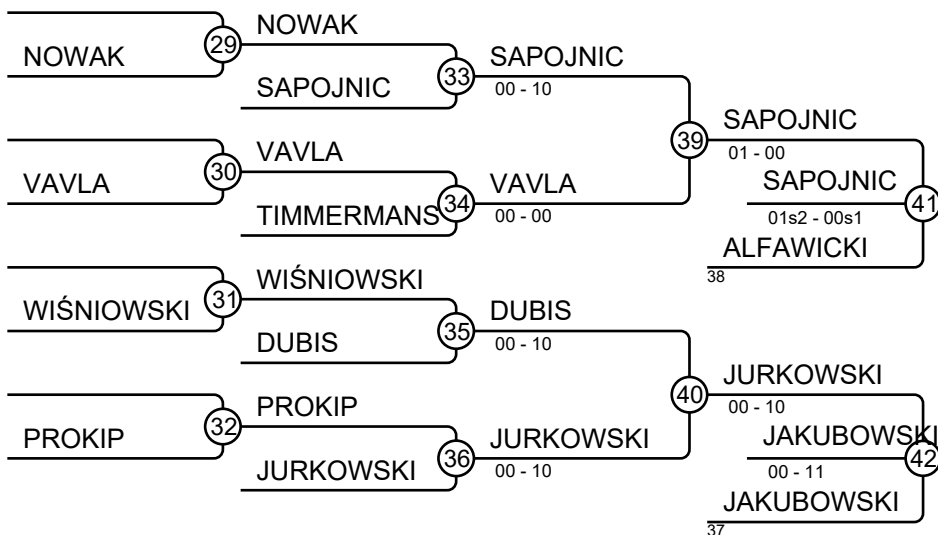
NOWAK
29
NOWAK
SAPOJNIC
33
SAPOJNIC
00 - 10
39
SAPOJNIC
01 - 00
SAPOJNIC
01s2 - 00s1
41
ALFAWICKI
38

VAVLA
30
VAVLA
TIMMERMANS
34
VAVLA
00 - 00

WIŚNIOWSKI
31
WIŚNIOWSKI
DUBIS
35
DUBIS
00 - 10
40
JURKOWSKI
00 - 10
JAKUBOWSKI
00 - 11
42
JAKUBOWSKI
37

PROKIP
32
PROKIP
JURKOWSKI
36
JURKOWSKI
00 - 10